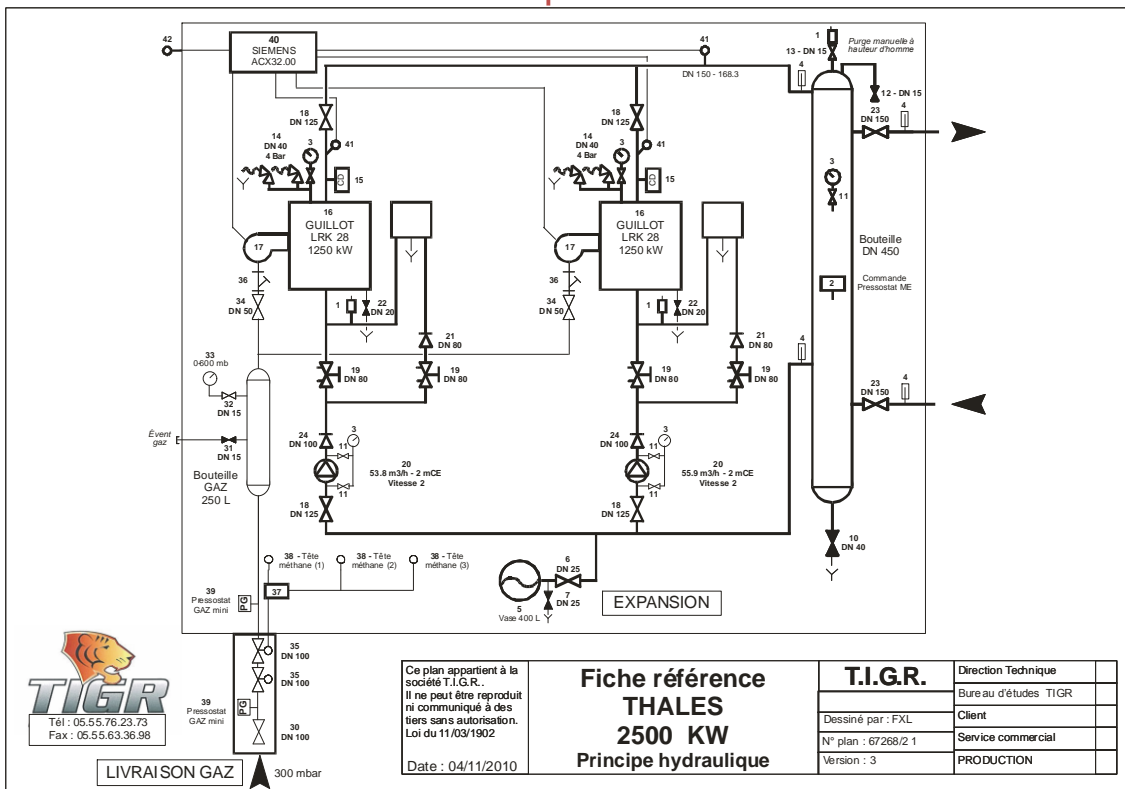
42

40
SIEMENS
ACX32.00

41
DN 150 - 168.3

1
Purge manuelle à hauteur d'homme
13 - DN 15
12 - DN 15
4
23
DN 150
4

18
DN 125
41
14
DN 40
4 Bar
3
15

16
GUILLOT
LRK 28
1250 kW
17

36
34
DN 50

1
22
DN 20
21
DN 80
19
DN 80
19
DN 80

18
DN 125
41
14
DN 40
4 Bar
3
15

16
GUILLOT
LRK 28
1250 kW
17

36
34
DN 50

1
22
DN 20
21
DN 80
19
DN 80
19
DN 80

3
11
Bouteille
DN 450
2
Commande
Pressostat ME

4
23
DN 150
4

33
0-600 mb
32
DN 15
Évent gaz
31
DN 15
Bouteille
GAZ
250 L

24
DN 100
3
11
20
53.8 m3/h - 2 mCE
Vitesse 2
11
18
DN 125

24
DN 100
3
11
20
55.9 m3/h - 2 mCE
Vitesse 2
11
18
DN 125

10
DN 40

38 - Tête méthane (1)
38 - Tête méthane (2)
38 - Tête méthane (3)
39
Pressostat
GAZ mini
37
6
DN 25
7
DN 25
5
Vase 400 L
EXPANSION

35
DN 100
35
DN 100
39
Pressostat
GAZ mini
30
DN 100

TIGR
Tél : 05.55.76.23.73
Fax : 05.55.63.36.98

LIVRAISON GAZ
300 mbar

Ce plan appartient à la société T.I.G.R..
Il ne peut être reproduit ni communiqué à des tiers sans autorisation.
Loi du 11/03/1902

Date : 04/11/2010

Fiche référence
THALES
2500 KW
Principe hydraulique

T.I.G.R.
Dessiné par : FXL
N° plan : 67268/2 1
Version : 3

Direction Technique
Bureau d'études TIGR
Client
Service commercial
PRODUCTION